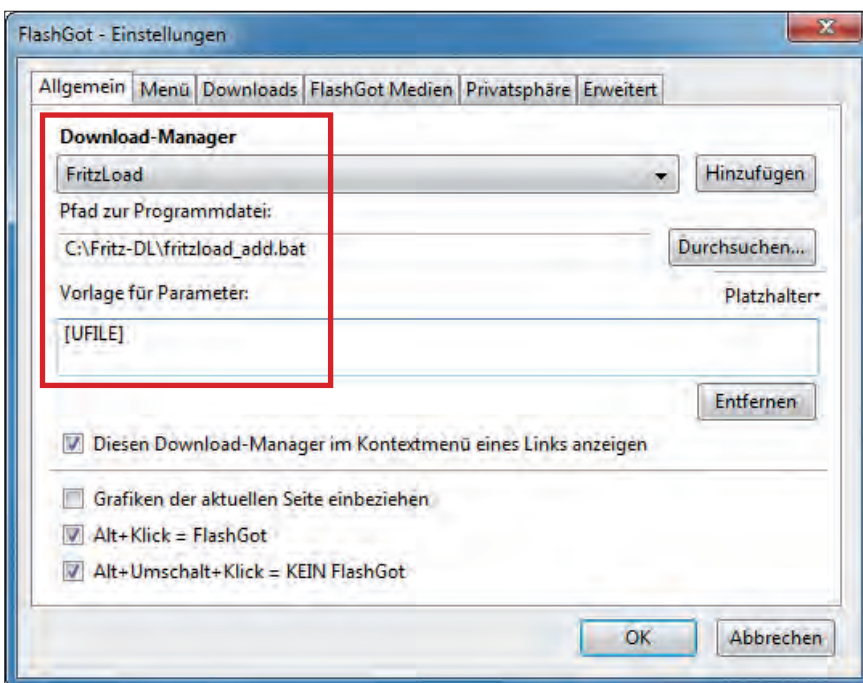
FlashGot - Einstellungen

Allgemein | Menü | Downloads | FlashGot Medien | Privatsphäre | Erweitert

Download-Manager

FritzLoad

Hinzufügen

Pfad zur Programmdatei:

C:\Fritz-DL\fritzload_add.bat

Durchsuchen...

Vorlage für Parameter:

Platzhalter

[UFILE]

Entfernen

Diesen Download-Manager im Kontextmenü eines Links anzeigen

Grafiken der aktuellen Seite einbeziehen

Alt+Klick = FlashGot

Alt+Umschalt+Klick = KEIN FlashGot

OK

Abbrechen